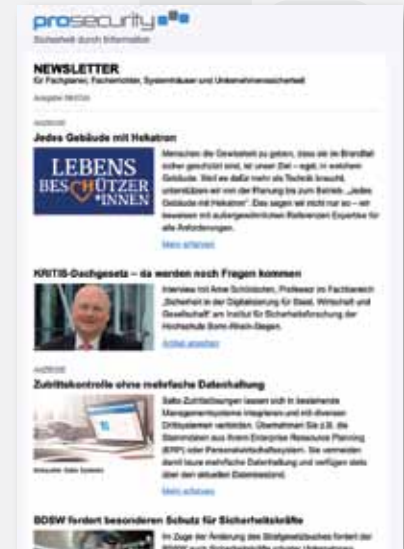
prosecurity

Sicherheit durch Information

NEWSLETTER

für Fachplaner, Facherrichter, Systemhäuser und Unternehmenssicherheit

Ausgabe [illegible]

Anzeige

Jedes Gebäude mit Hekatron

LEBENS BESCHÜTZER INNEN

Menschen die Gewissheit zu geben, dass sie im Brandfall sicher geschützt sind, ist unser Ziel – egal, in welchem Gebäude. Weil es dafür mehr als Technik braucht, unterstützen wir von der Planung bis zum Betrieb. „Jedes Gebäude mit Hekatron". Das sagen wir nicht nur so – wir beweisen mit außergewöhnlichen Referenzen Expertise für alle Anforderungen.

Mehr erfahren

KRITIS-Dachgesetz – da werden noch Fragen kommen

Interview mit Arne Schönbohm, Professor im Fachbereich „Sicherheit in der Digitalisierung für Staat, Wirtschaft und Gesellschaft" am Institut für Sicherheitsforschung der Hochschule Bonn-Rhein-Sieg.

Artikel ansehen

Anzeige

Zutrittskontrolle ohne mehrfache Datenhaltung

Salto-Zutrittslösungen lassen sich in bestehende Managementsysteme integrieren und mit diversen Drittsystemen verbinden. Übernehmen Sie z.B. die Stammdaten aus Ihrem Enterprise Resource Planning (ERP) oder Personalverwaltungssystem. Sie vermeiden damit lästige mehrfache Datenhaltung und verfügen stets über den aktuellen Datenbestand.

Bildquelle: Salto Systems

Mehr erfahren

BDSW fordert besonderen Schutz für Sicherheitskräfte

Im Zuge der Änderung des Strafgesetzbuches fordert der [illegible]